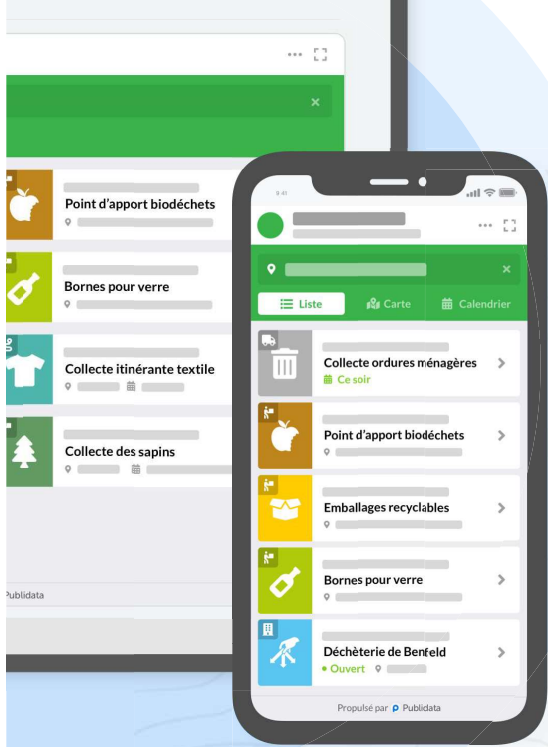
Point d'apport biodéchets

Bornes pour verre

Collecte itinérante textile

Collecte des sapins

Publidata

9:41

Liste

Carte

Calendrier

Collecte ordures ménagères

Ce soir

Point d'apport biodéchets

Emballages recyclables

Bornes pour verre

Déchèterie de Benfeld

Ouvert

Propulsé par Publidata